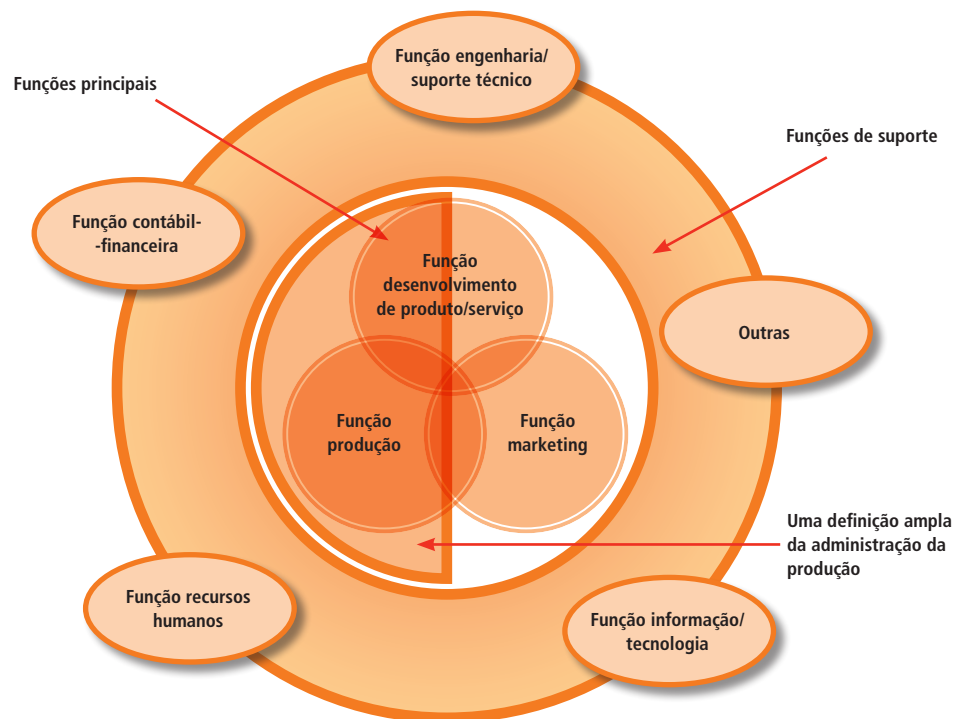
Funções principais

Função engenharia/ suporte técnico

Funções de suporte

Função contábil--financeira

Função desenvolvimento de produto/serviço

Outras

Função produção

Função marketing

Uma definição ampla da administração da produção

Função recursos humanos

Função informação/ tecnologia